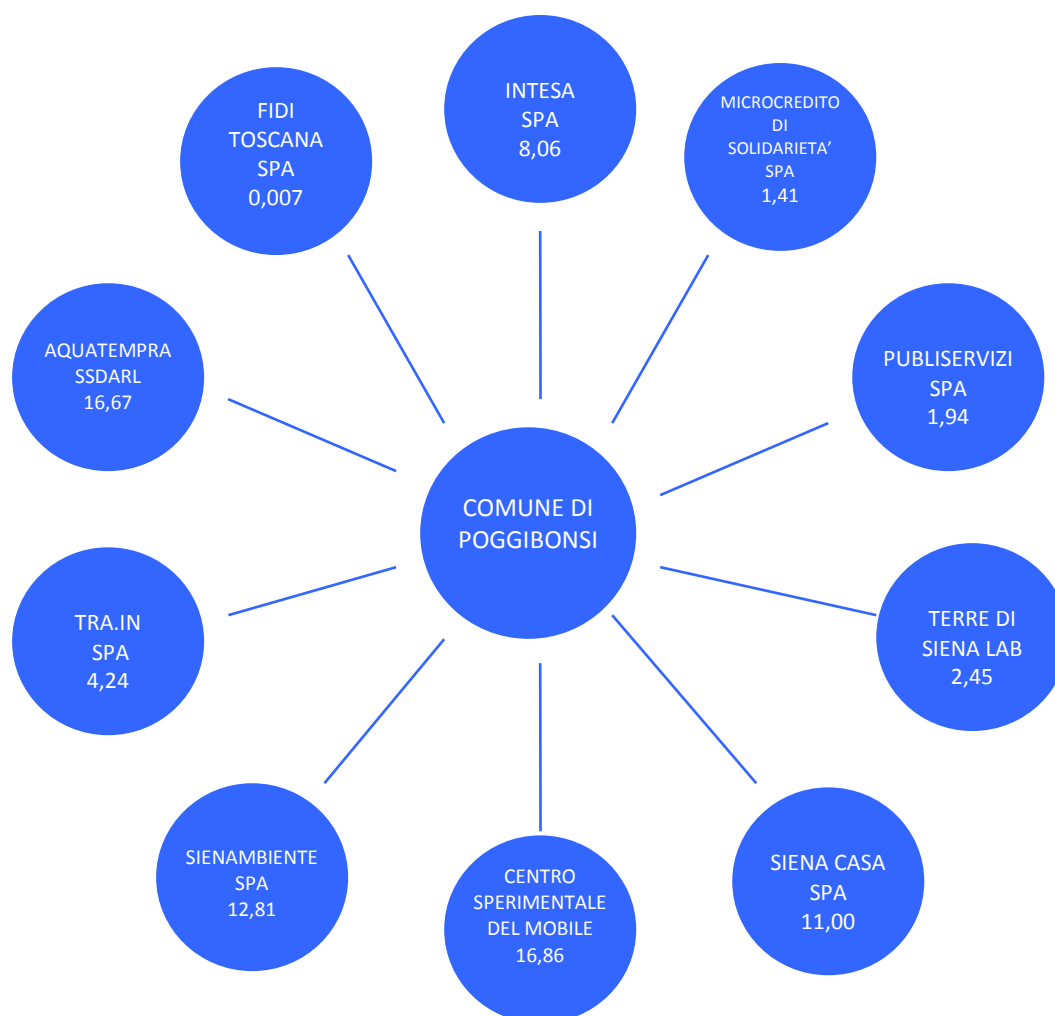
INTESA
SPA
8,06

MICROCREDITO
DI
SOLIDARIETA'
SPA
1,41

FIDI
TOSCANA
SPA
0,007

AQUATEMPRA
SSDARL
16,67

PUBLISERVIZI
SPA
1,94

COMUNE DI
POGGIBONSI

TERRE DI
SIENA LAB
2,45

TRA.IN
SPA
4,24

SIENAMBIENTE
SPA
12,81

CENTRO
SPERIMENTALE
DEL MOBILE
16,86

SIENA CASA
SPA
11,00